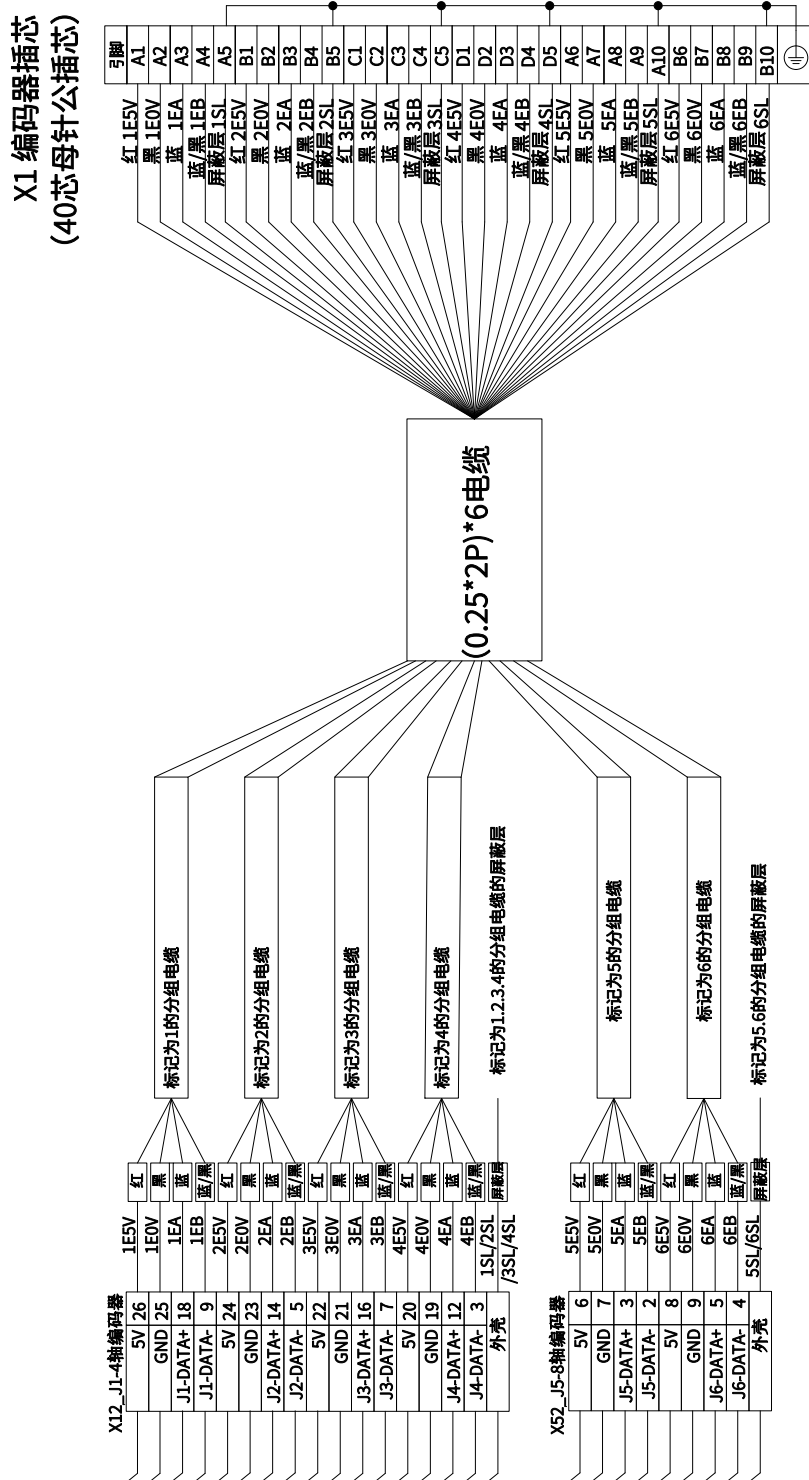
X1 编码器插芯
(40芯母针公插芯)

| 引脚 | |
|---|---|
| A1 | 红 1E5V |
| A2 | 黑 1E0V |
| A3 | 蓝 1EA |
| A4 | 蓝/黑 1EB |
| A5 | 屏蔽层 1SL |
| B1 | 红 2E5V |
| B2 | 黑 2E0V |
| B3 | 蓝 2EA |
| B4 | 蓝/黑 2EB |
| B5 | 屏蔽层 2SL |
| C1 | 红 3E5V |
| C2 | 黑 3E0V |
| C3 | 蓝 3EA |
| C4 | 蓝/黑 3EB |
| C5 | 屏蔽层 3SL |
| D1 | 红 4E5V |
| D2 | 黑 4E0V |
| D3 | 蓝 4EA |
| D4 | 蓝/黑 4EB |
| D5 | 屏蔽层 4SL |
| A6 | 红 5E5V |
| A7 | 黑 5E0V |
| A8 | 蓝 5EA |
| A9 | 蓝/黑 5EB |
| A10 | 屏蔽层 5SL |
| B6 | 红 6E5V |
| B7 | 黑 6E0V |
| B8 | 蓝 6EA |
| B9 | 蓝/黑 6EB |
| B10 | 屏蔽层 6SL |

(0.25*2P)*6电缆

标记为1的分组电缆
标记为2的分组电缆
标记为3的分组电缆
标记为4的分组电缆
标记为1.2.3.4的分组电缆的屏蔽层
标记为5的分组电缆
标记为6的分组电缆
标记为5.6的分组电缆的屏蔽层

X12_J1-4轴编码器

| | | | |
|---|---|---|---|
| 5V | 26 | 1E5V | 红 |
| GND | 25 | 1E0V | 黑 |
| J1-DATA+ | 18 | 1EA | 蓝 |
| J1-DATA- | 9 | 1EB | 蓝/黑 |
| 5V | 24 | 2E5V | 红 |
| GND | 23 | 2E0V | 黑 |
| J2-DATA+ | 14 | 2EA | 蓝 |
| J2-DATA- | 5 | 2EB | 蓝/黑 |
| 5V | 22 | 3E5V | 红 |
| GND | 21 | 3E0V | 黑 |
| J3-DATA+ | 16 | 3EA | 蓝 |
| J3-DATA- | 7 | 3EB | 蓝/黑 |
| 5V | 20 | 4E5V | 红 |
| GND | 19 | 4E0V | 黑 |
| J4-DATA+ | 12 | 4EA | 蓝 |
| J4-DATA- | 3 | 4EB | 蓝/黑 |
| 外壳 | | 1SL/2SL/3SL/4SL | 屏蔽层 |

X52_J5-8轴编码器

| | | | |
|---|---|---|---|
| 5V | 6 | 5E5V | 红 |
| GND | 7 | 5E0V | 黑 |
| J5-DATA+ | 3 | 5EA | 蓝 |
| J5-DATA- | 2 | 5EB | 蓝/黑 |
| 5V | 8 | 6E5V | 红 |
| GND | 9 | 6E0V | 黑 |
| J6-DATA+ | 5 | 6EA | 蓝 |
| J6-DATA- | 4 | 6EB | 蓝/黑 |
| 外壳 | | 5SL/6SL | 屏蔽层 |